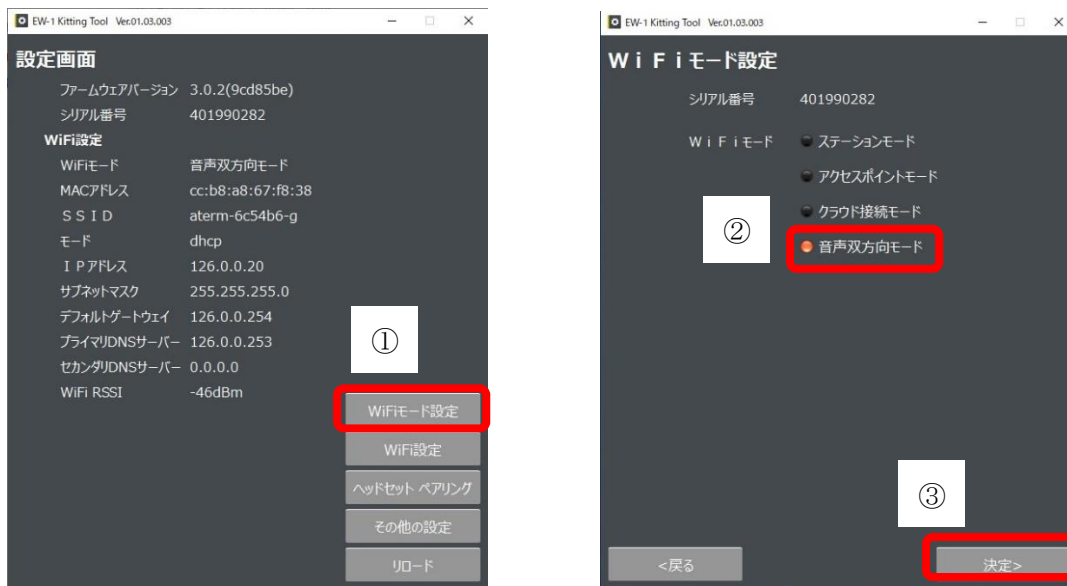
EW-1 Kitting Tool Ver.01.03.003

設定画面

ファームウェアバージョン 3.0.2(9cd85be)
シリアル番号 401990282
WiFi設定
WiFiモード 音声双方向モード
MACアドレス cc:b8:a8:67:f8:38
ＳＳＩＤ aterm-6c54b6-g
モード dhcp
ＩＰアドレス 126.0.0.20
サブネットマスク 255.255.255.0
デフォルトゲートウェイ 126.0.0.254
プライマリDNSサーバー 126.0.0.253
セカンダリDNSサーバー 0.0.0.0
WiFi RSSI -46dBm

①

WiFiモード設定
WiFi設定
ヘッドセット ペアリング
その他の設定
リロード

EW-1 Kitting Tool Ver.01.03.003

ＷｉＦｉモード設定

シリアル番号 401990282
ＷｉＦｉモード
ステーションモード
アクセスポイントモード
クラウド接続モード
音声双方向モード

②

③

<戻る
決定>